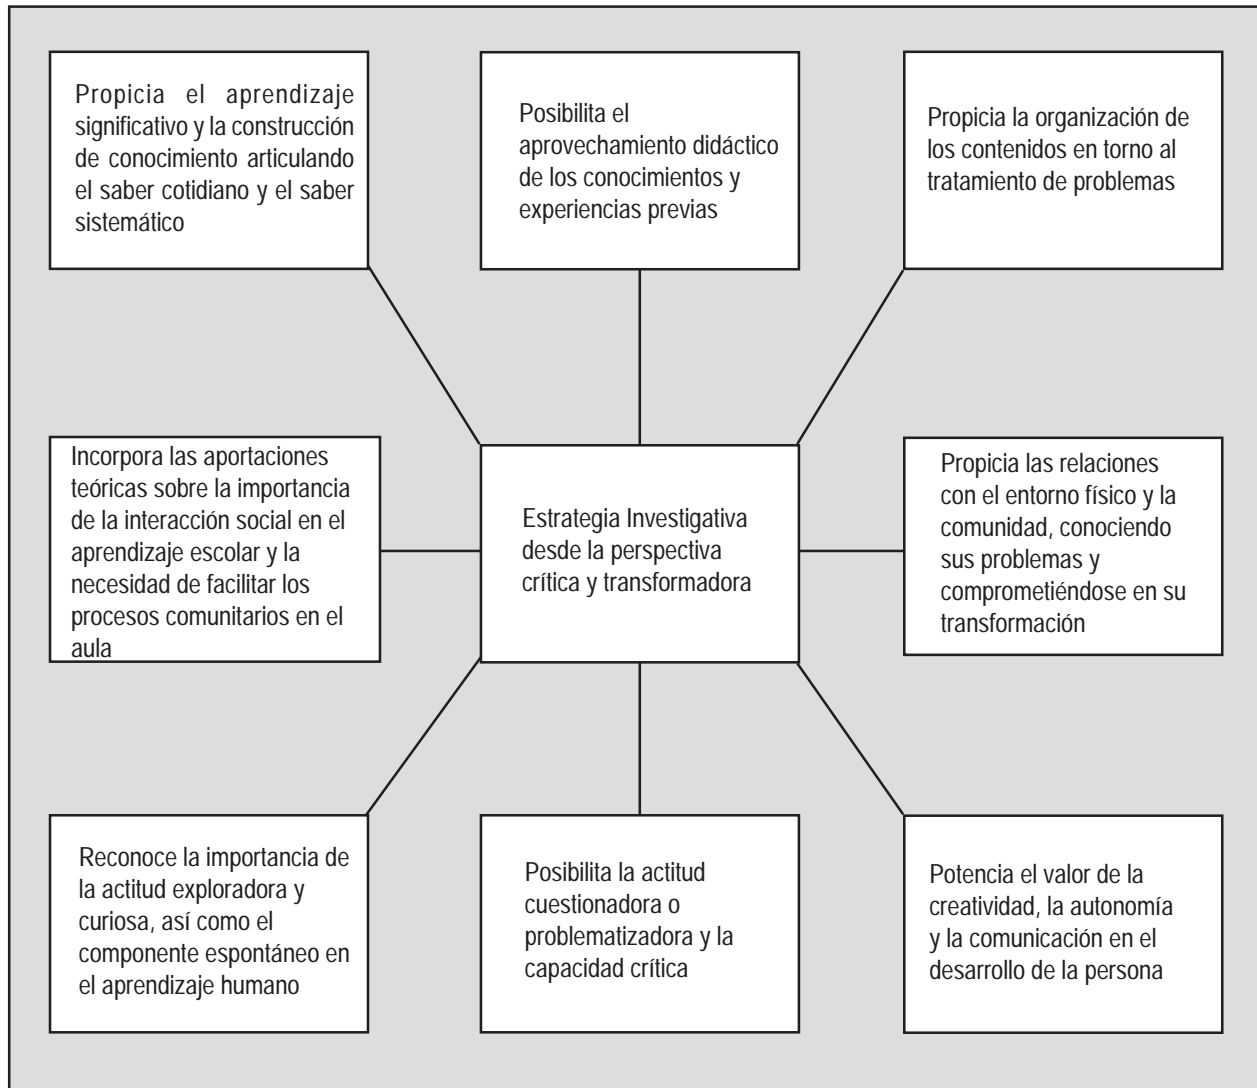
Propicia el aprendizaje significativo y la construcción de conocimiento articulando el saber cotidiano y el saber sistemático

Posibilita el aprovechamiento didáctico de los conocimientos y experiencias previas

Propicia la organización de los contenidos en torno al tratamiento de problemas

Incorpora las aportaciones teóricas sobre la importancia de la interacción social en el aprendizaje escolar y la necesidad de facilitar los procesos comunitarios en el aula

Estrategia Investigativa desde la perspectiva crítica y transformadora

Propicia las relaciones con el entorno físico y la comunidad, conociendo sus problemas y comprometiéndose en su transformación

Reconoce la importancia de la actitud exploradora y curiosa, así como el componente espontáneo en el aprendizaje humano

Posibilita la actitud cuestionadora o problematizadora y la capacidad crítica

Potencia el valor de la creatividad, la autonomía y la comunicación en el desarrollo de la persona